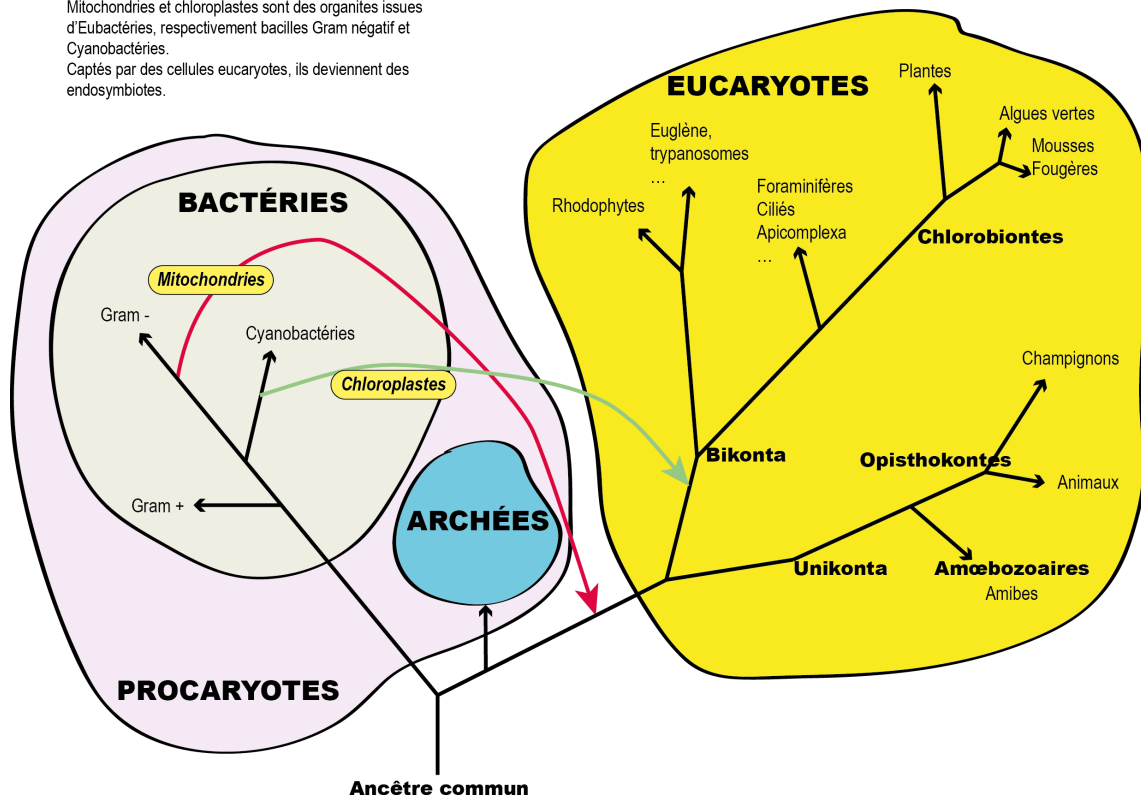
Mitochondries et chloroplastes sont des organites issues d'Eubactéries, respectivement bacilles Gram négatif et Cyanobactéries.
Captés par des cellules eucaryotes, ils deviennent des endosymbiotes.

EUCARYOTES

Plantes

Algues vertes

Mousses
Fougères

Euglène,
trypanosomes
...

Rhodophytes

Foraminifères
Ciliés
Apicomplexa
...

Chlorobiontes

BACTÉRIES

Mitochondries

Gram -

Cyanobactéries

Chloroplastes

Champignons

Bikonta

Opisthokontes

Animaux

Gram +

ARCHÉES

Unikonta

Amœbozoaires
Amibes

PROCARYOTES

Ancêtre commun